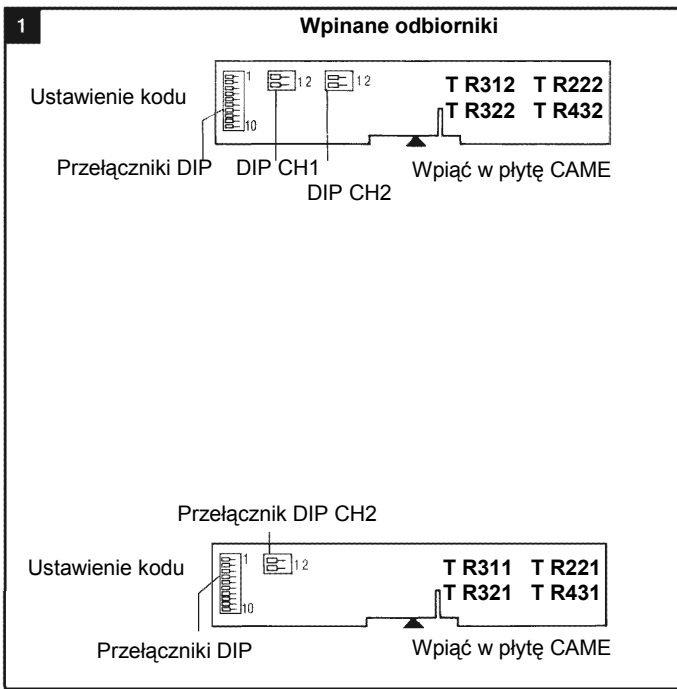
1

Wpinane odbiorniki

Ustawienie kodu

1
10

1 2
1 2

T R312 T R222
T R322 T R432

Przełączniki DIP
DIP CH1
DIP CH2
Wpiąć w płytę CAME

Przełącznik DIP CH2

Ustawienie kodu

1
10

1 2

T R311 T R221
T R321 T R431

Przełączniki DIP
Wpiąć w płytę CAME